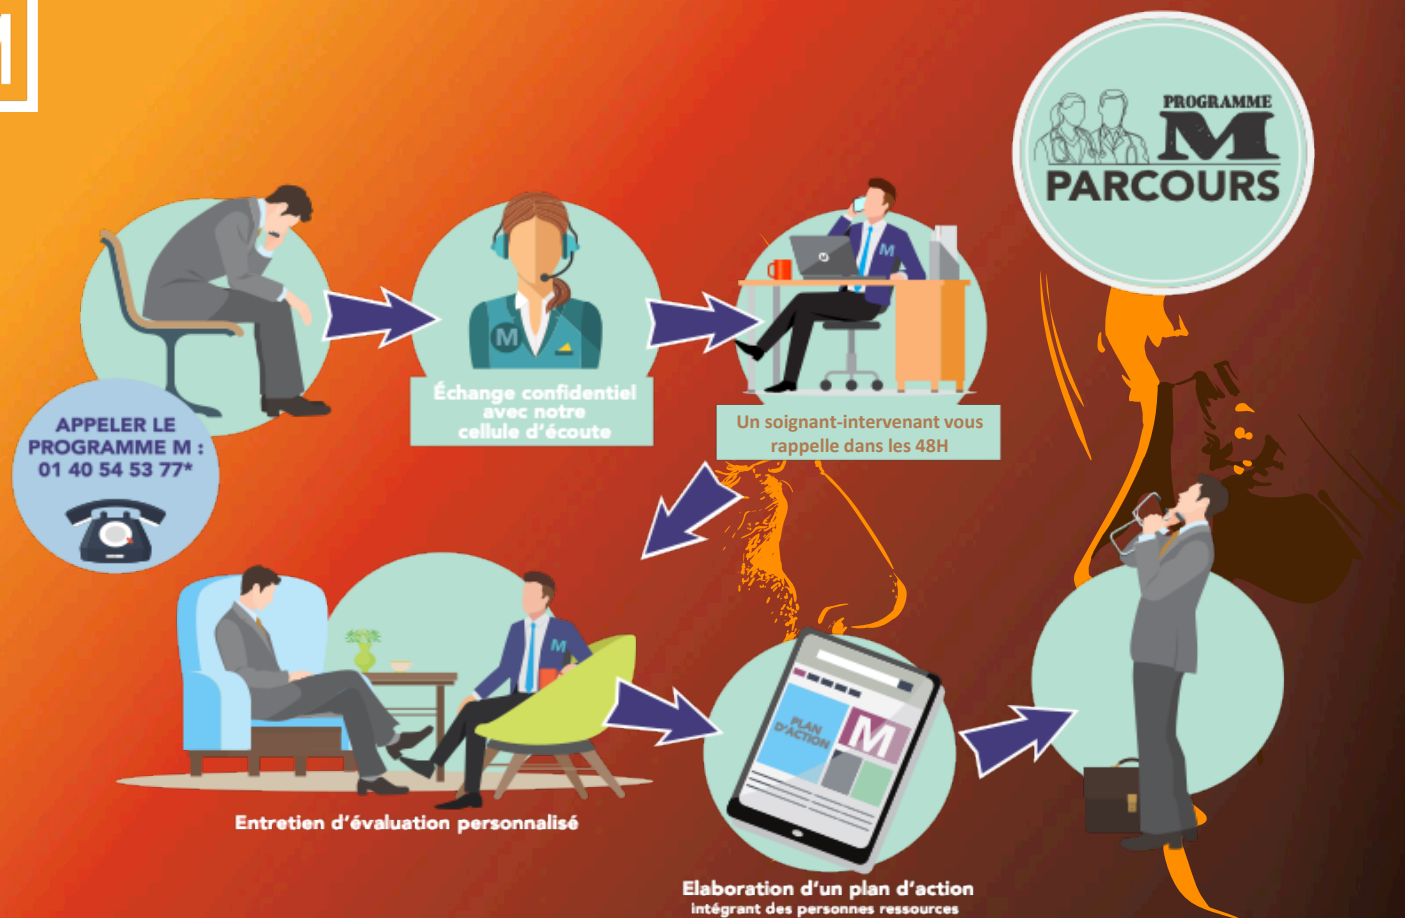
PROGRAMME
M
PARCOURS

APPELER LE PROGRAMME M : 01 40 54 53 77*

M

Échange confidentiel avec notre cellule d'écoute

M

Un soignant-intervenant vous rappelle dans les 48H

M

Entretien d'évaluation personnalisé

PLAN D'ACTION
M

Elaboration d'un plan d'action intégrant des personnes ressources